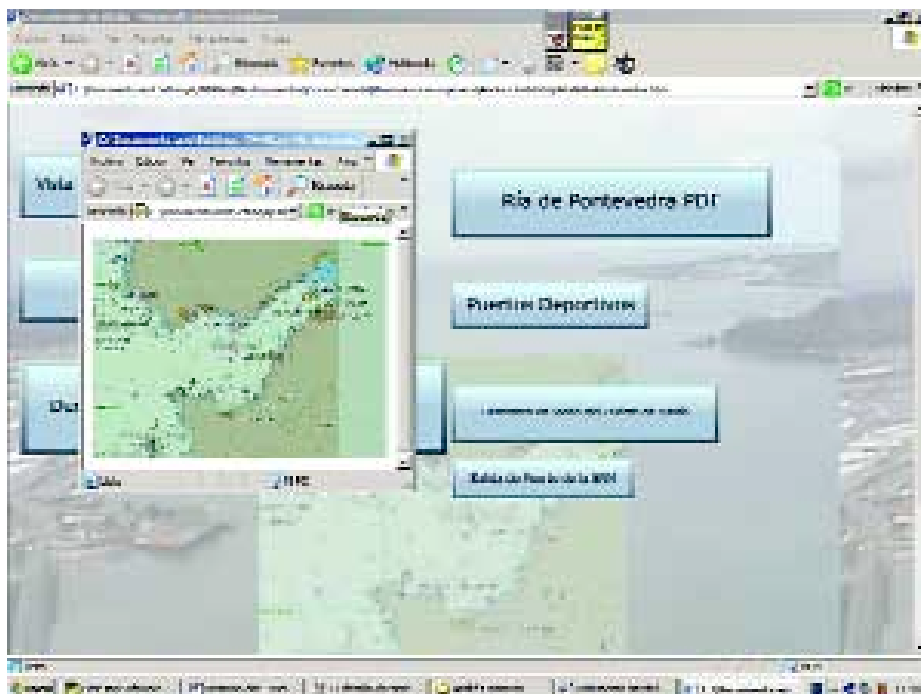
Ría de Pontevedra PDF

Puertos Deportivos

Salida de Puerto de la RRM

Búsqueda

Favoritos

Multimedia

Vista

Archivo Edición Ver Favoritos Herramientas Ayuda

Dirección

Ir

Vínculos

Búsqueda

Listo

Internet

Inicio

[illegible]